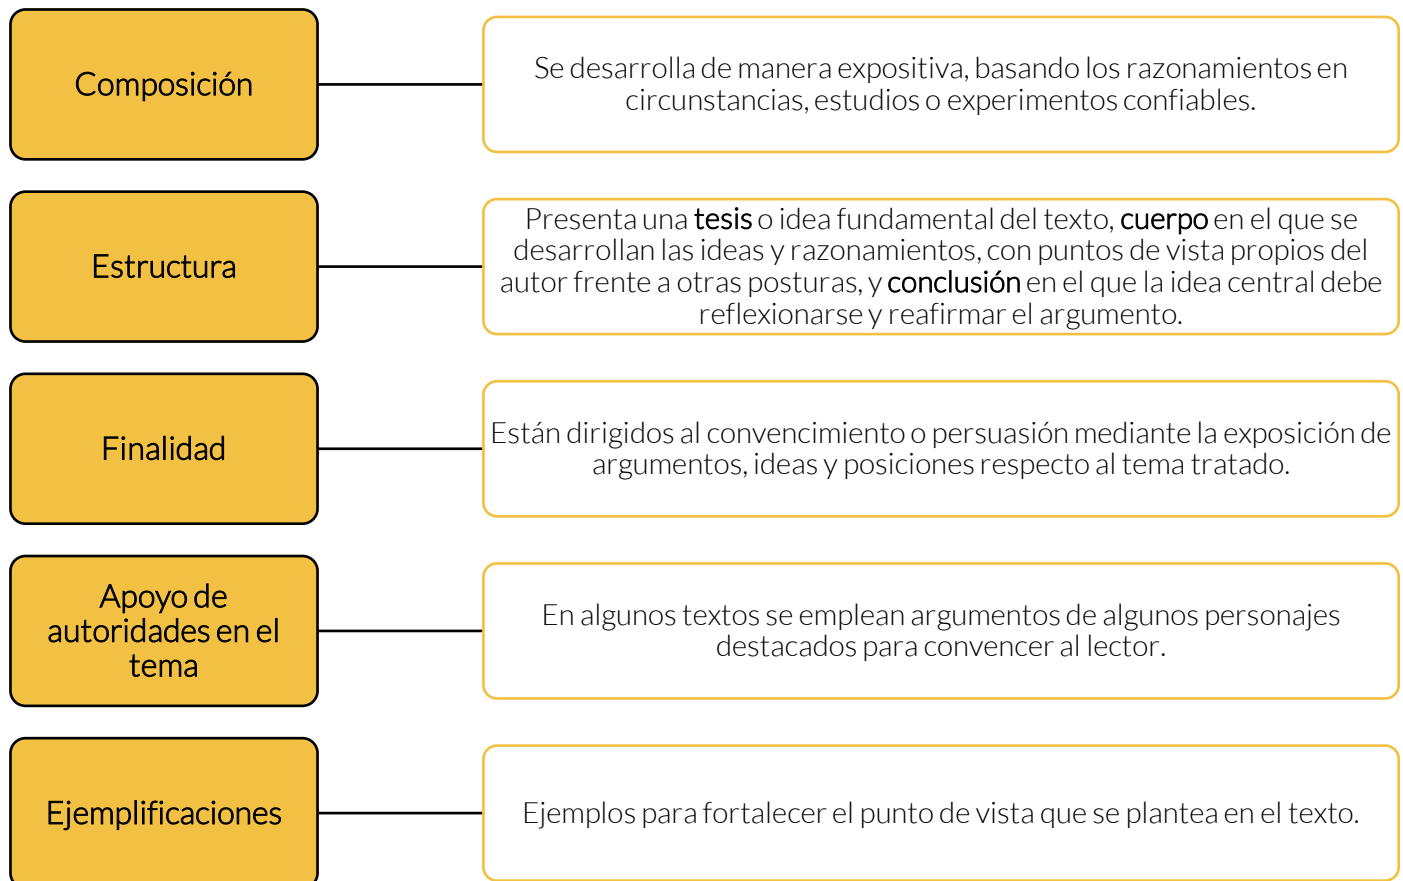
Composición

Se desarrolla de manera expositiva, basando los razonamientos en circunstancias, estudios o experimentos confiables.

Estructura

Presenta una tesis o idea fundamental del texto, cuerpo en el que se desarrollan las ideas y razonamientos, con puntos de vista propios del autor frente a otras posturas, y conclusión en el que la idea central debe reflexionarse y reafirmar el argumento.

Finalidad

Están dirigidos al convencimiento o persuasión mediante la exposición de argumentos, ideas y posiciones respecto al tema tratado.

Apoyo de autoridades en el tema

En algunos textos se emplean argumentos de algunos personajes destacados para convencer al lector.

Ejemplificaciones

Ejemplos para fortalecer el punto de vista que se plantea en el texto.